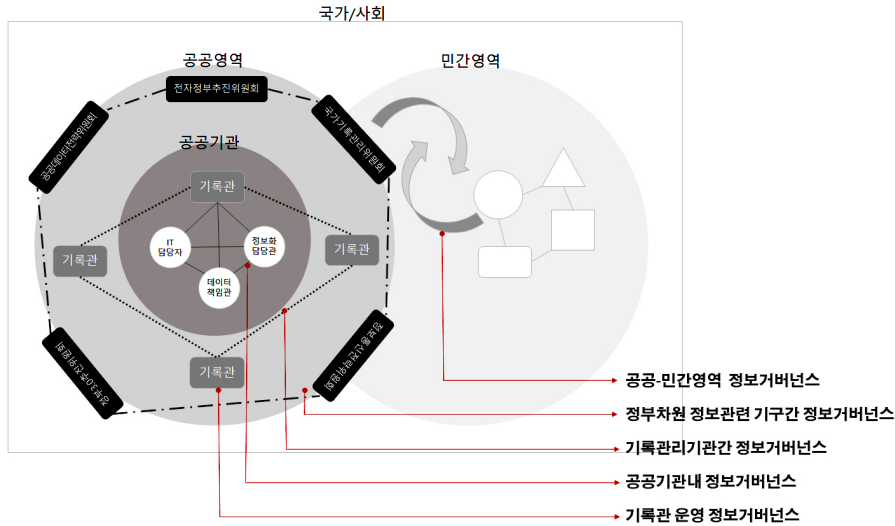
국가/사회

공공영역

민간영역

전자정부추진위원회

국가기록관리위원회

공공데이터전략위원회

공공기관

기록관

IT 담당자

정보화 담당관

데이터 책임관

기록관

기록관

기록관

정보공개위원회

개인정보보호위원회

공공-민간영역 정보거버넌스

정부차원 정보관련 기구간 정보거버넌스

기록관리기관간 정보거버넌스

공공기관내 정보거버넌스

기록관 운영 정보거버넌스